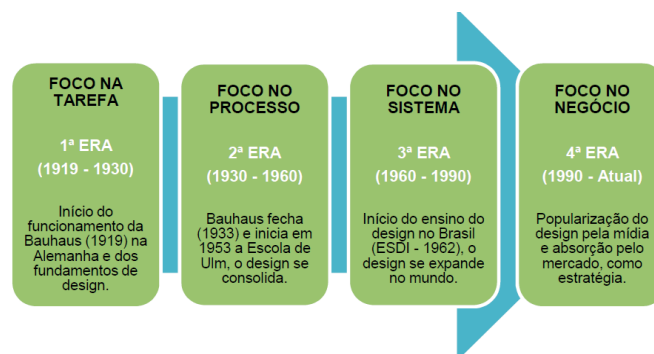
FOCO NA TAREFA

1ª ERA

(1919 - 1930)

Início do funcionamento da Bauhaus (1919) na Alemanha e dos fundamentos de design.

FOCO NO PROCESSO

2ª ERA

(1930 - 1960)

Bauhaus fecha (1933) e inicia em 1953 a Escola de Ulm, o design se consolida.

FOCO NO SISTEMA

3ª ERA

(1960 - 1990)

Início do ensino do design no Brasil (ESDI - 1962), o design se expande no mundo.

FOCO NO NEGÓCIO

4ª ERA

(1990 - Atual)

Popularização do design pela mídia e absorção pelo mercado, como estratégia.